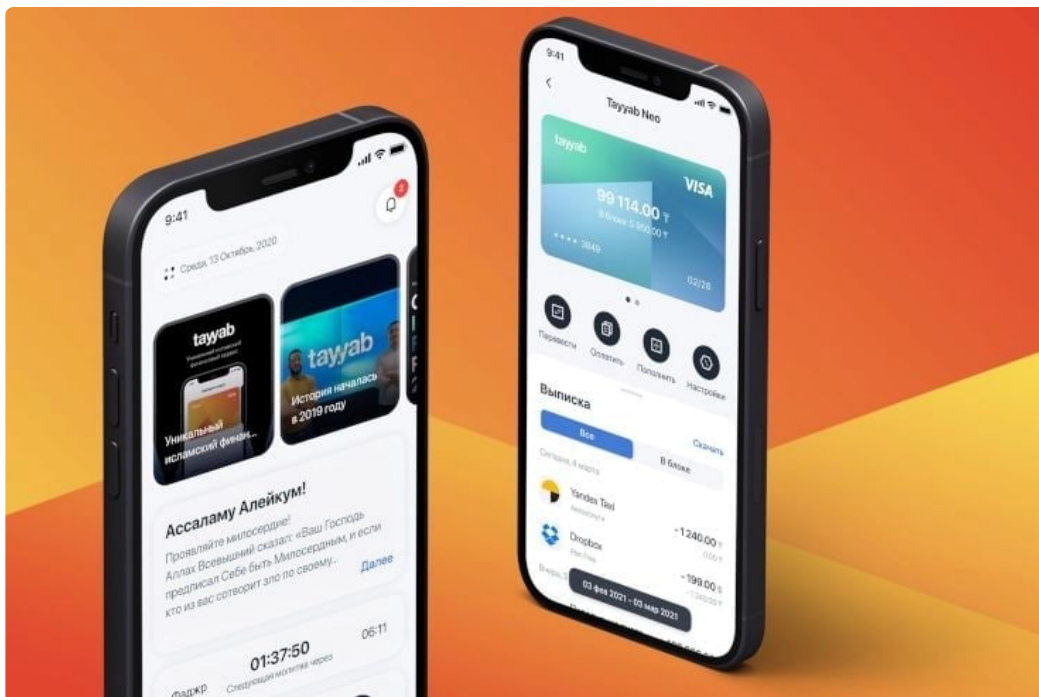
9:41

Среда, 13 Октябрь, 2020

tayyab
Уникальный исламский финан...

tayyab
История началась в 2019 году

Ассаламу Алейкум!
Проявляйте милосердие! «Ваш Господь Аллах Всевышний сказал: «Ваш Господь предписал Себе быть Милосердным, и если кто из вас сотворит зло по своему... Далее

01:37:50
Следующая молитва через
06:11
Фаджр

9:41
Tayyab Neo
tayyab
VISA
99 114.00 ₸
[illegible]
**** 3849
02/28

Перевести
Оплатить
Пополнить
Настройки

Выписка
Все
В блоке
Скачать
Сегодня, 4 марта
Yandex Taxi
Автоплатеж
Dropbox
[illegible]
- 1240.00 ₸
0.00 ₸
- 199.00 $
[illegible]
03 фев 2021 - 03 мар 2021